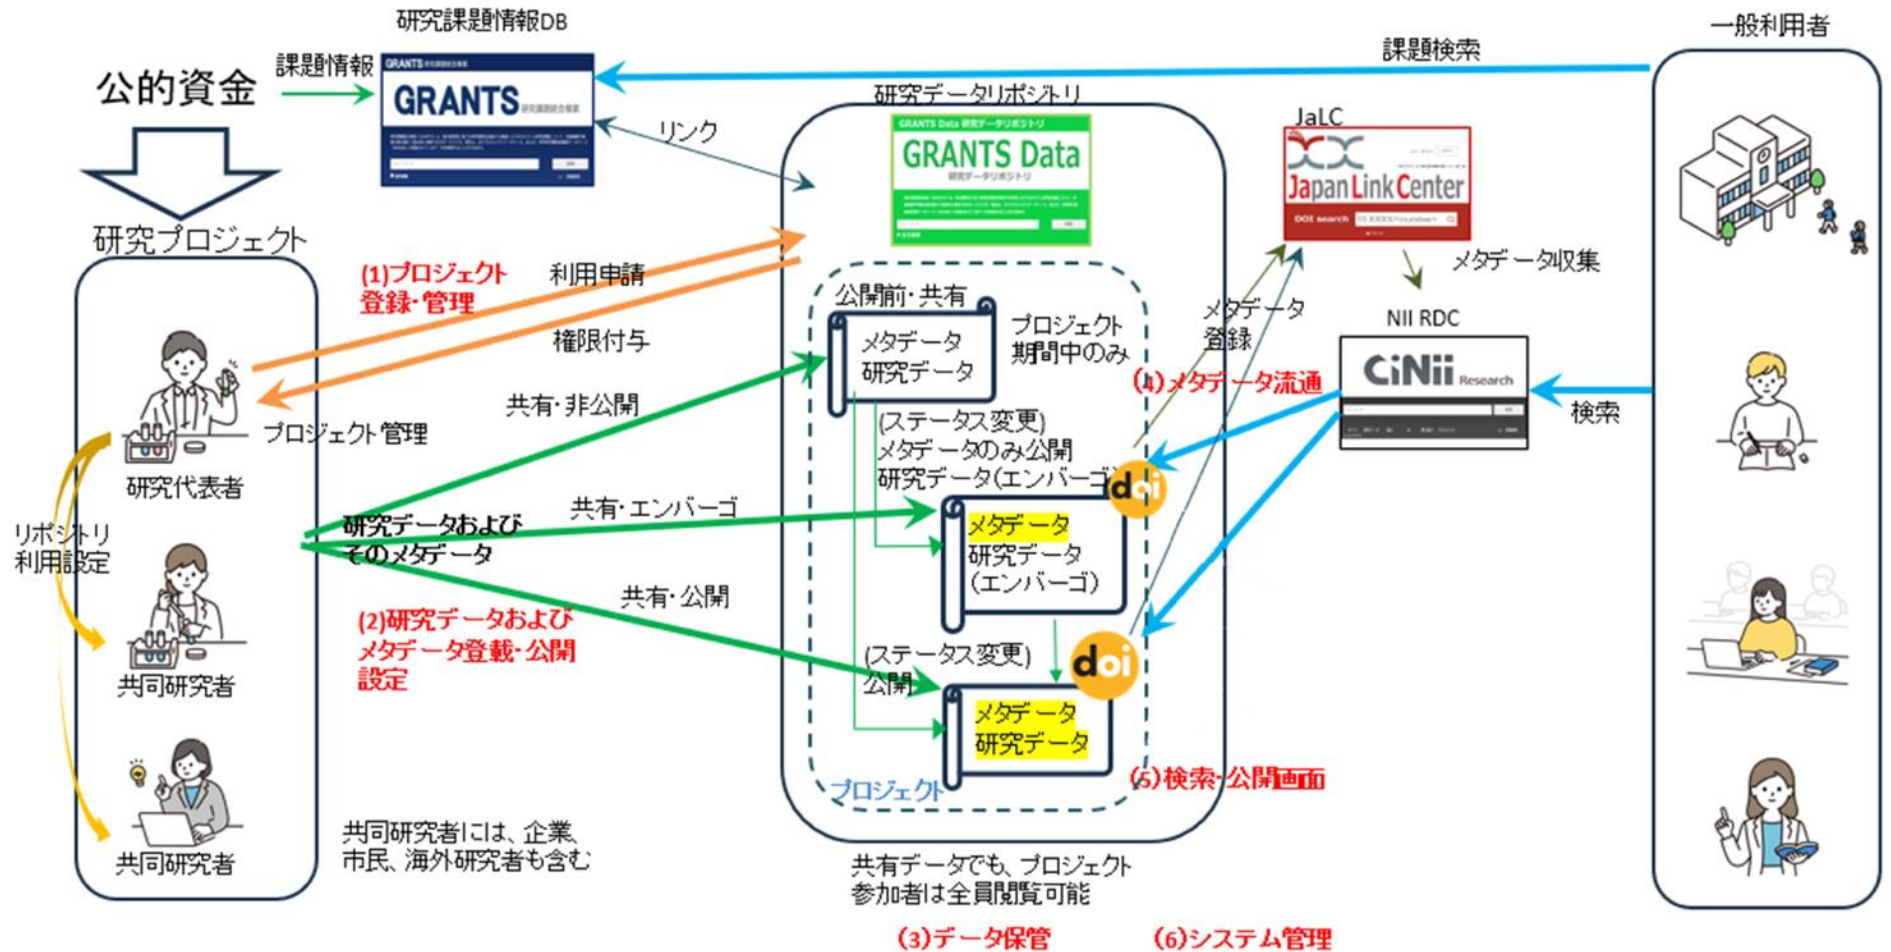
研究課題情報DB

公的資金

課題情報

GRANTS

課題検索

一般利用者

研究データリポジトリ

リンク

GRANTS Data

JaLC

Japan Link Center

研究プロジェクト

(1)プロジェクト登録・管理

利用申請

権限付与

公開前・共有

メタデータ
研究データ

プロジェクト期間中のみ

メタデータ収集

メタデータ登録

NII RDC

CiNii Research

(4)メタデータ流通

検索

共有・非公開

プロジェクト管理

研究代表者

(ステータス変更)
メタデータのみ公開
研究データ(エンバーゴ)

研究データおよびそのメタデータ

共有・エンバーゴ

メタデータ
研究データ
(エンバーゴ)

リポジトリ利用設定

共同研究者

(2)研究データおよびメタデータ登載・公開設定

共有・公開

(ステータス変更)
公開

メタデータ
研究データ

(5)検索・公開画面

プロジェクト

共同研究者

共同研究者には、企業、市民、海外研究者も含む

共有データでも、プロジェクト参加者は全員閲覧可能

(3)データ保管

(6)システム管理